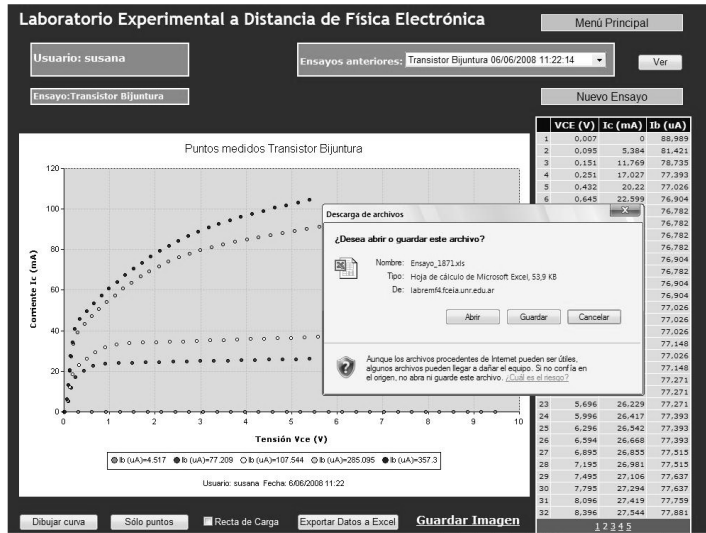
Laboratorio Experimental a Distancia de Física Electrónica

Menú Principal

Usuario: susana

Ensayos anteriores: Transistor Bijuntura 06/06/2008 11:22:14

Ver

Ensayo:Transistor Bijuntura

Nuevo Ensayo

Puntos medidos Transistor Bijuntura

Corriente Ic (mA)

120
100
80
60
40
20
0

0 1 2 3 4 5 6 7 8 9 10

Tensión Vce (V)

Ib (uA)=4.517  Ib (uA)=77.209  Ib (uA)=107.544  Ib (uA)=285.095  Ib (uA)=357.3

Usuario: susana Fecha: 6/06/2008 11:22

Descarga de archivos

¿Desea abrir o guardar este archivo?

Nombre: Ensayo_1871.xls
Tipo: Hoja de cálculo de Microsoft Excel, 53,9 KB
De: labremf4.fceia.unr.edu.ar

Abrir  Guardar  Cancelar

Aunque los archivos procedentes de Internet pueden ser útiles, algunos archivos pueden llegar a dañar el equipo. Si no confía en el origen, no abra ni guarde este archivo. ¿Cuál es el riesgo?

| | VCE (V) | Ic (mA) | Ib (uA) |
|---|---|---|---|
| 1 | 0,007 | 0 | 88,989 |
| 2 | 0,095 | 5,384 | 81,421 |
| 3 | 0,151 | 11,769 | 78,735 |
| 4 | 0,251 | 17,027 | 77,393 |
| 5 | 0,432 | 20,22 | 77,026 |
| 6 | 0,645 | 22,599 | 76,904 |
| | | | 76,782 |
| | | | 76,782 |
| | | | 76,782 |
| | | | 76,782 |
| | | | 76,904 |
| | | | 76,782 |
| | | | 76,904 |
| | | | 76,904 |
| | | | 77,026 |
| | | | 77,026 |
| | | | 77,026 |
| | | | 77,148 |
| | | | 77,026 |
| | | | 77,148 |
| | | | 77,271 |
| | | | 77,271 |
| 23 | 5,696 | 26,229 | 77,271 |
| 24 | 5,996 | 26,417 | 77,393 |
| 25 | 6,296 | 26,542 | 77,393 |
| 26 | 6,594 | 26,668 | 77,393 |
| 27 | 6,895 | 26,855 | 77,515 |
| 28 | 7,195 | 26,981 | 77,515 |
| 29 | 7,495 | 27,106 | 77,637 |
| 30 | 7,795 | 27,294 | 77,637 |
| 31 | 8,096 | 27,419 | 77,759 |
| 32 | 8,396 | 27,544 | 77,881 |

1 2 3 4 5

Dibujar curva  Sólo puntos  Recta de Carga  Exportar Datos a Excel  Guardar Imagen